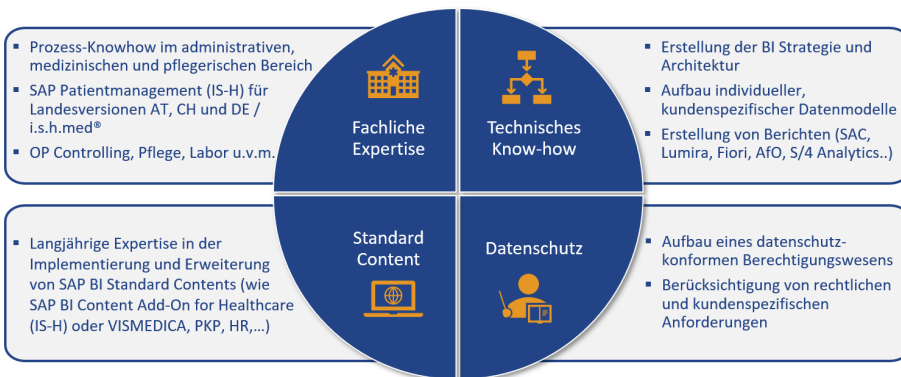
- Prozess-Knowhow im administrativen, medizinischen und pflegerischen Bereich
- SAP Patientmanagement (IS-H) für Landesversionen AT, CH und DE / i.s.h.med®
- OP Controlling, Pflege, Labor u.v.m.

Fachliche Expertise

Technisches Know-how

- Erstellung der BI Strategie und Architektur
- Aufbau individueller, kundenspezifischer Datenmodelle
- Erstellung von Berichten (SAC, Lumira, Fiori, AfO, S/4 Analytics..)

- Langjährige Expertise in der Implementierung und Erweiterung von SAP BI Standard Contents (wie SAP BI Content Add-On for Healthcare (IS-H) oder VISMEDICA, PKP, HR,…)

Standard Content

Datenschutz

- Aufbau eines datenschutzkonformen Berechtigungswesens
- Berücksichtigung von rechtlichen und kundenspezifischen Anforderungen